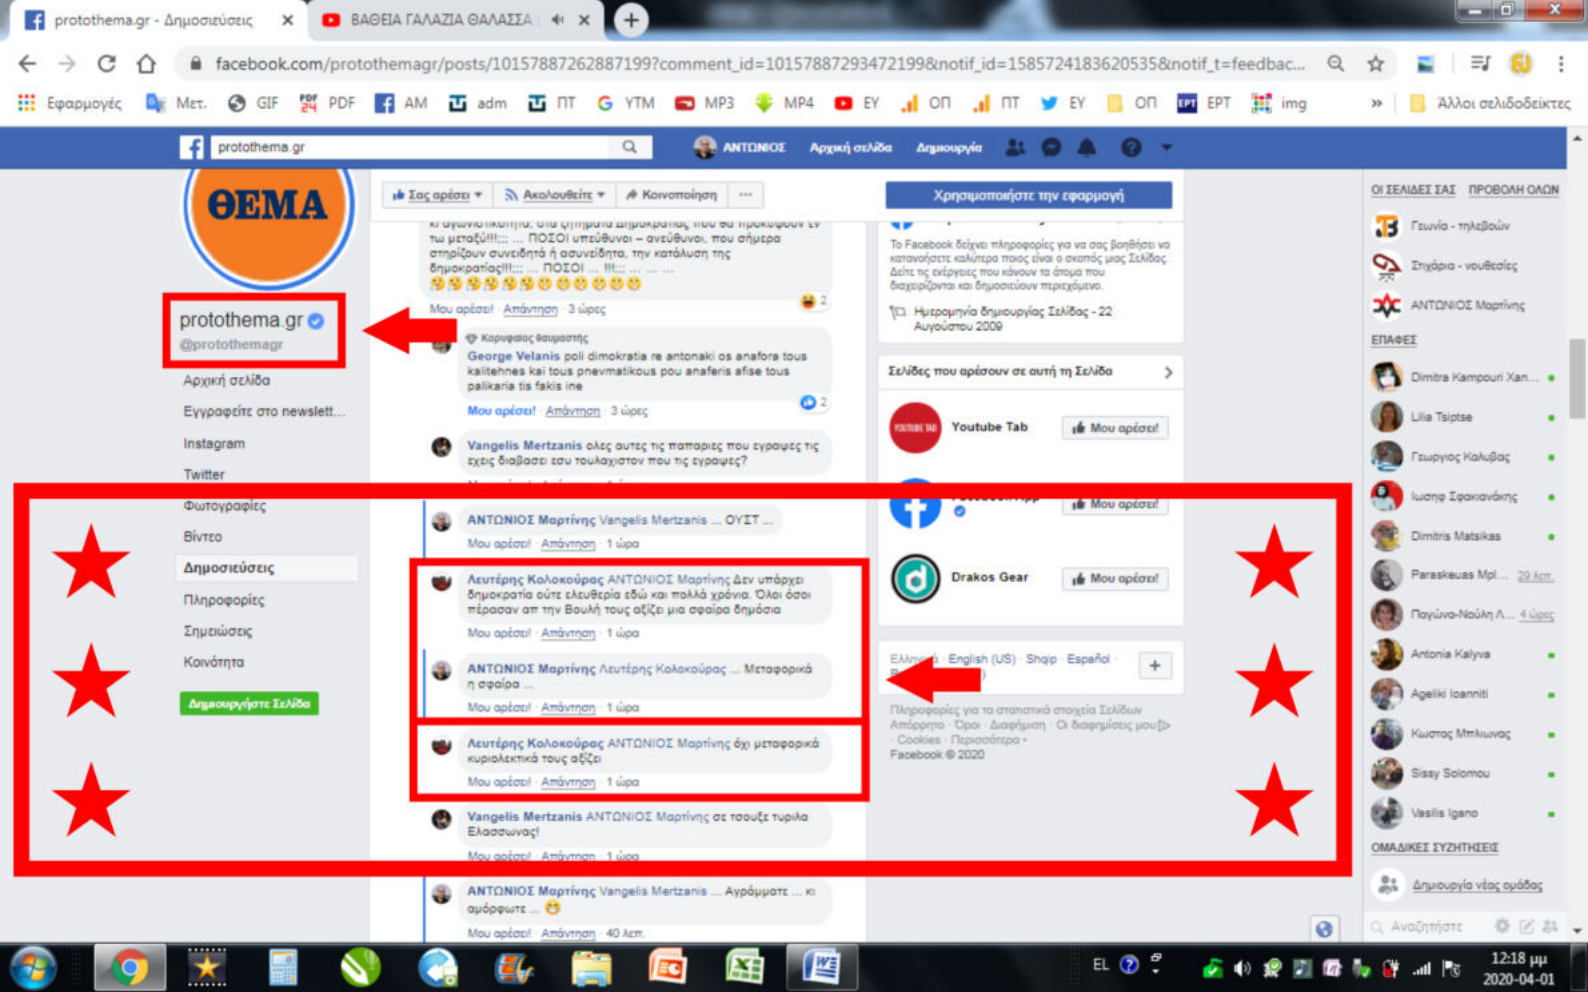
protothema.gr - Δημοσιεύσεις
ΒΑΘΕΙΑ ΓΑΛΑΖΙΑ ΘΑΛΑΣΣΑ
facebook.com/protothemagr/posts/10157887262887199?comment_id=10157887293472199&notif_id=1585724183620535&notif_t=feedbac...
Εφαρμογές Μετ. GIF PDF AM adm ΠΤ YTM MP3 MP4 EY OΠ ΠΤ EY OΠ EPT img » Άλλοι σελιδοδείκτες
protothema.gr
ΑΝΤΩΝΙΟΣ Αρχική σελίδα Δημιουργία
ΘΕΜΑ
protothema.gr
@protothemagr
Αρχική σελίδα
Εγγραφείτε στο newslett...
Instagram
Twitter
Φωτογραφίες
Βίντεο
Δημοσιεύσεις
Πληροφορίες
Σημειώσεις
Κοινότητα
Δημιουργήστε Σελίδα
Σας αρέσει Ακολουθείτε Κοινοποίηση ...
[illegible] τω μεταξύ!!!;;; ... ΠΟΣΟΙ υπεύθυνοι – ανεύθυνοι, που σήμερα στηρίζουν συνειδητά ή ασυνείδητα, την κατάληψη της δημοκρατίας!!!;;; ... ΠΟΣΟΙ ... !!!;;; ... ... ...
Μου αρέσει! · Απάντηση · 3 ώρες
Κορυφαίος θαυμαστής
George Velanis poli dimokratia re antonaki os anafora tous kalitehnes kai tous pnevmatikous pou anaferis afise tous palikaria tis fakis ine
Μου αρέσει! · Απάντηση · 3 ώρες
Vangelis Mertzanis όλες αυτες τις παπαριες που εγραψες τις εχεις διαβασει εσυ τουλαχιστον που τις εγραψες?
ΑΝΤΩΝΙΟΣ Μαρτίνης Vangelis Mertzanis ... ΟΥΣΤ ...
Μου αρέσει! · Απάντηση · 1 ώρα
Λευτέρης Κολοκούρας ΑΝΤΩΝΙΟΣ Μαρτίνης Δεν υπάρχει δημοκρατία ούτε ελευθερία εδώ και πολλά χρόνια. Όλοι όσοι πέρασαν απ την Βουλή τους αξίζει μια σφαίρα δημόσια
Μου αρέσει! · Απάντηση · 1 ώρα
ΑΝΤΩΝΙΟΣ Μαρτίνης Λευτέρης Κολοκούρας ... Μεταφορικά η σφαίρα ...
Μου αρέσει! · Απάντηση · 1 ώρα
Λευτέρης Κολοκούρας ΑΝΤΩΝΙΟΣ Μαρτίνης όχι μεταφορικά κυριολεκτικά τους αξίζει
Μου αρέσει! · Απάντηση · 1 ώρα
Vangelis Mertzanis ΑΝΤΩΝΙΟΣ Μαρτίνης σε τσουξε τυριλα Ελασσωνας!
Μου αρέσει! · Απάντηση · 1 ώρα
ΑΝΤΩΝΙΟΣ Μαρτίνης Vangelis Mertzanis ... Αγράμματε ... κι ορθογραφία ...
Μου αρέσει! · Απάντηση · 40 λεπ.
Χρησιμοποιήστε την εφαρμογή
Το Facebook δείχνει πληροφορίες για να σας βοηθήσει να κατανοήσετε καλύτερα ποιος είναι ο σκοπός μιας Σελίδας. Δείτε τις ενέργειες που κάνουν τα άτομα που διαχειρίζονται και δημοσιεύουν περιεχόμενο.
Ημερομηνία δημιουργίας Σελίδας - 22 Αυγούστου 2009
Σελίδες που αρέσουν σε αυτή τη Σελίδα
Youtube Tab Μου αρέσει!
Μου αρέσει!
Drakos Gear Μου αρέσει!
Ελληνικά · English (US) · Shqip · Español
Πληροφορίες για τα στατιστικά στοιχεία Σελίδων · Απόρρητο · Όροι · Διαφημίσεις · Οι διαφημίσεις μου · Cookies · Περισσότερα · Facebook © 2020
ΟΙ ΣΕΛΙΔΕΣ ΣΑΣ ΠΡΟΒΟΛΗ ΟΛΩΝ
Γειτονιά - τηλεβόων
Σηχάρια - νουθεσίες
ΑΝΤΩΝΙΟΣ Μαρτίνης
ΕΠΑΦΕΣ
Dimitra Kampouri Xan...
Lilia Tsiptse
Γεωργιος Καλυβας
Ιωσηφ Σφακιανάκης
Dimitris Matsikas
Paraskeuas Mpl... 29 λεπ.
Παγώνα-Νούλη Λ... 4 ώρες
Antonia Kalyva
Ageliki Ioanniti
Κωστας Μπλιωνας
Sissy Solomou
Vasilis Igano
ΟΜΑΔΙΚΕΣ ΣΥΖΗΤΗΣΕΙΣ
Δημιουργία νέας ομάδας
Αναζήτηστε
EL
12:18 μμ
2020-04-01